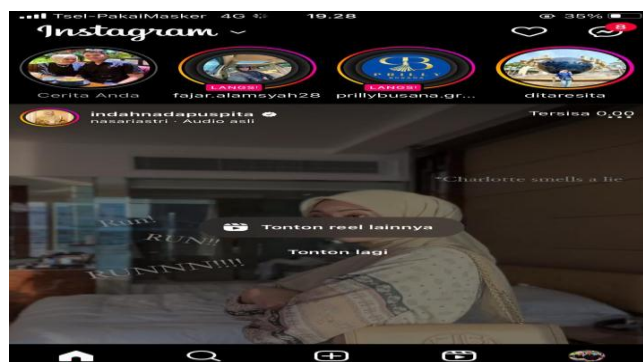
Tsel-PakaiMasker 4G 19.28 35%

Instagram

8

Cerita Anda

LANGSUNG

fajar.alamsyah28

PRILLY

LANGSUNG

prillybusana.gr...

ditaresita

indahnadapuspita

nasariastri · Audio asli

Tersisa 0.00

"Charlotte smells a lie

Run!

RUN!!

RUNNN!!!!

Tonton reel lainnya

Tonton lagi